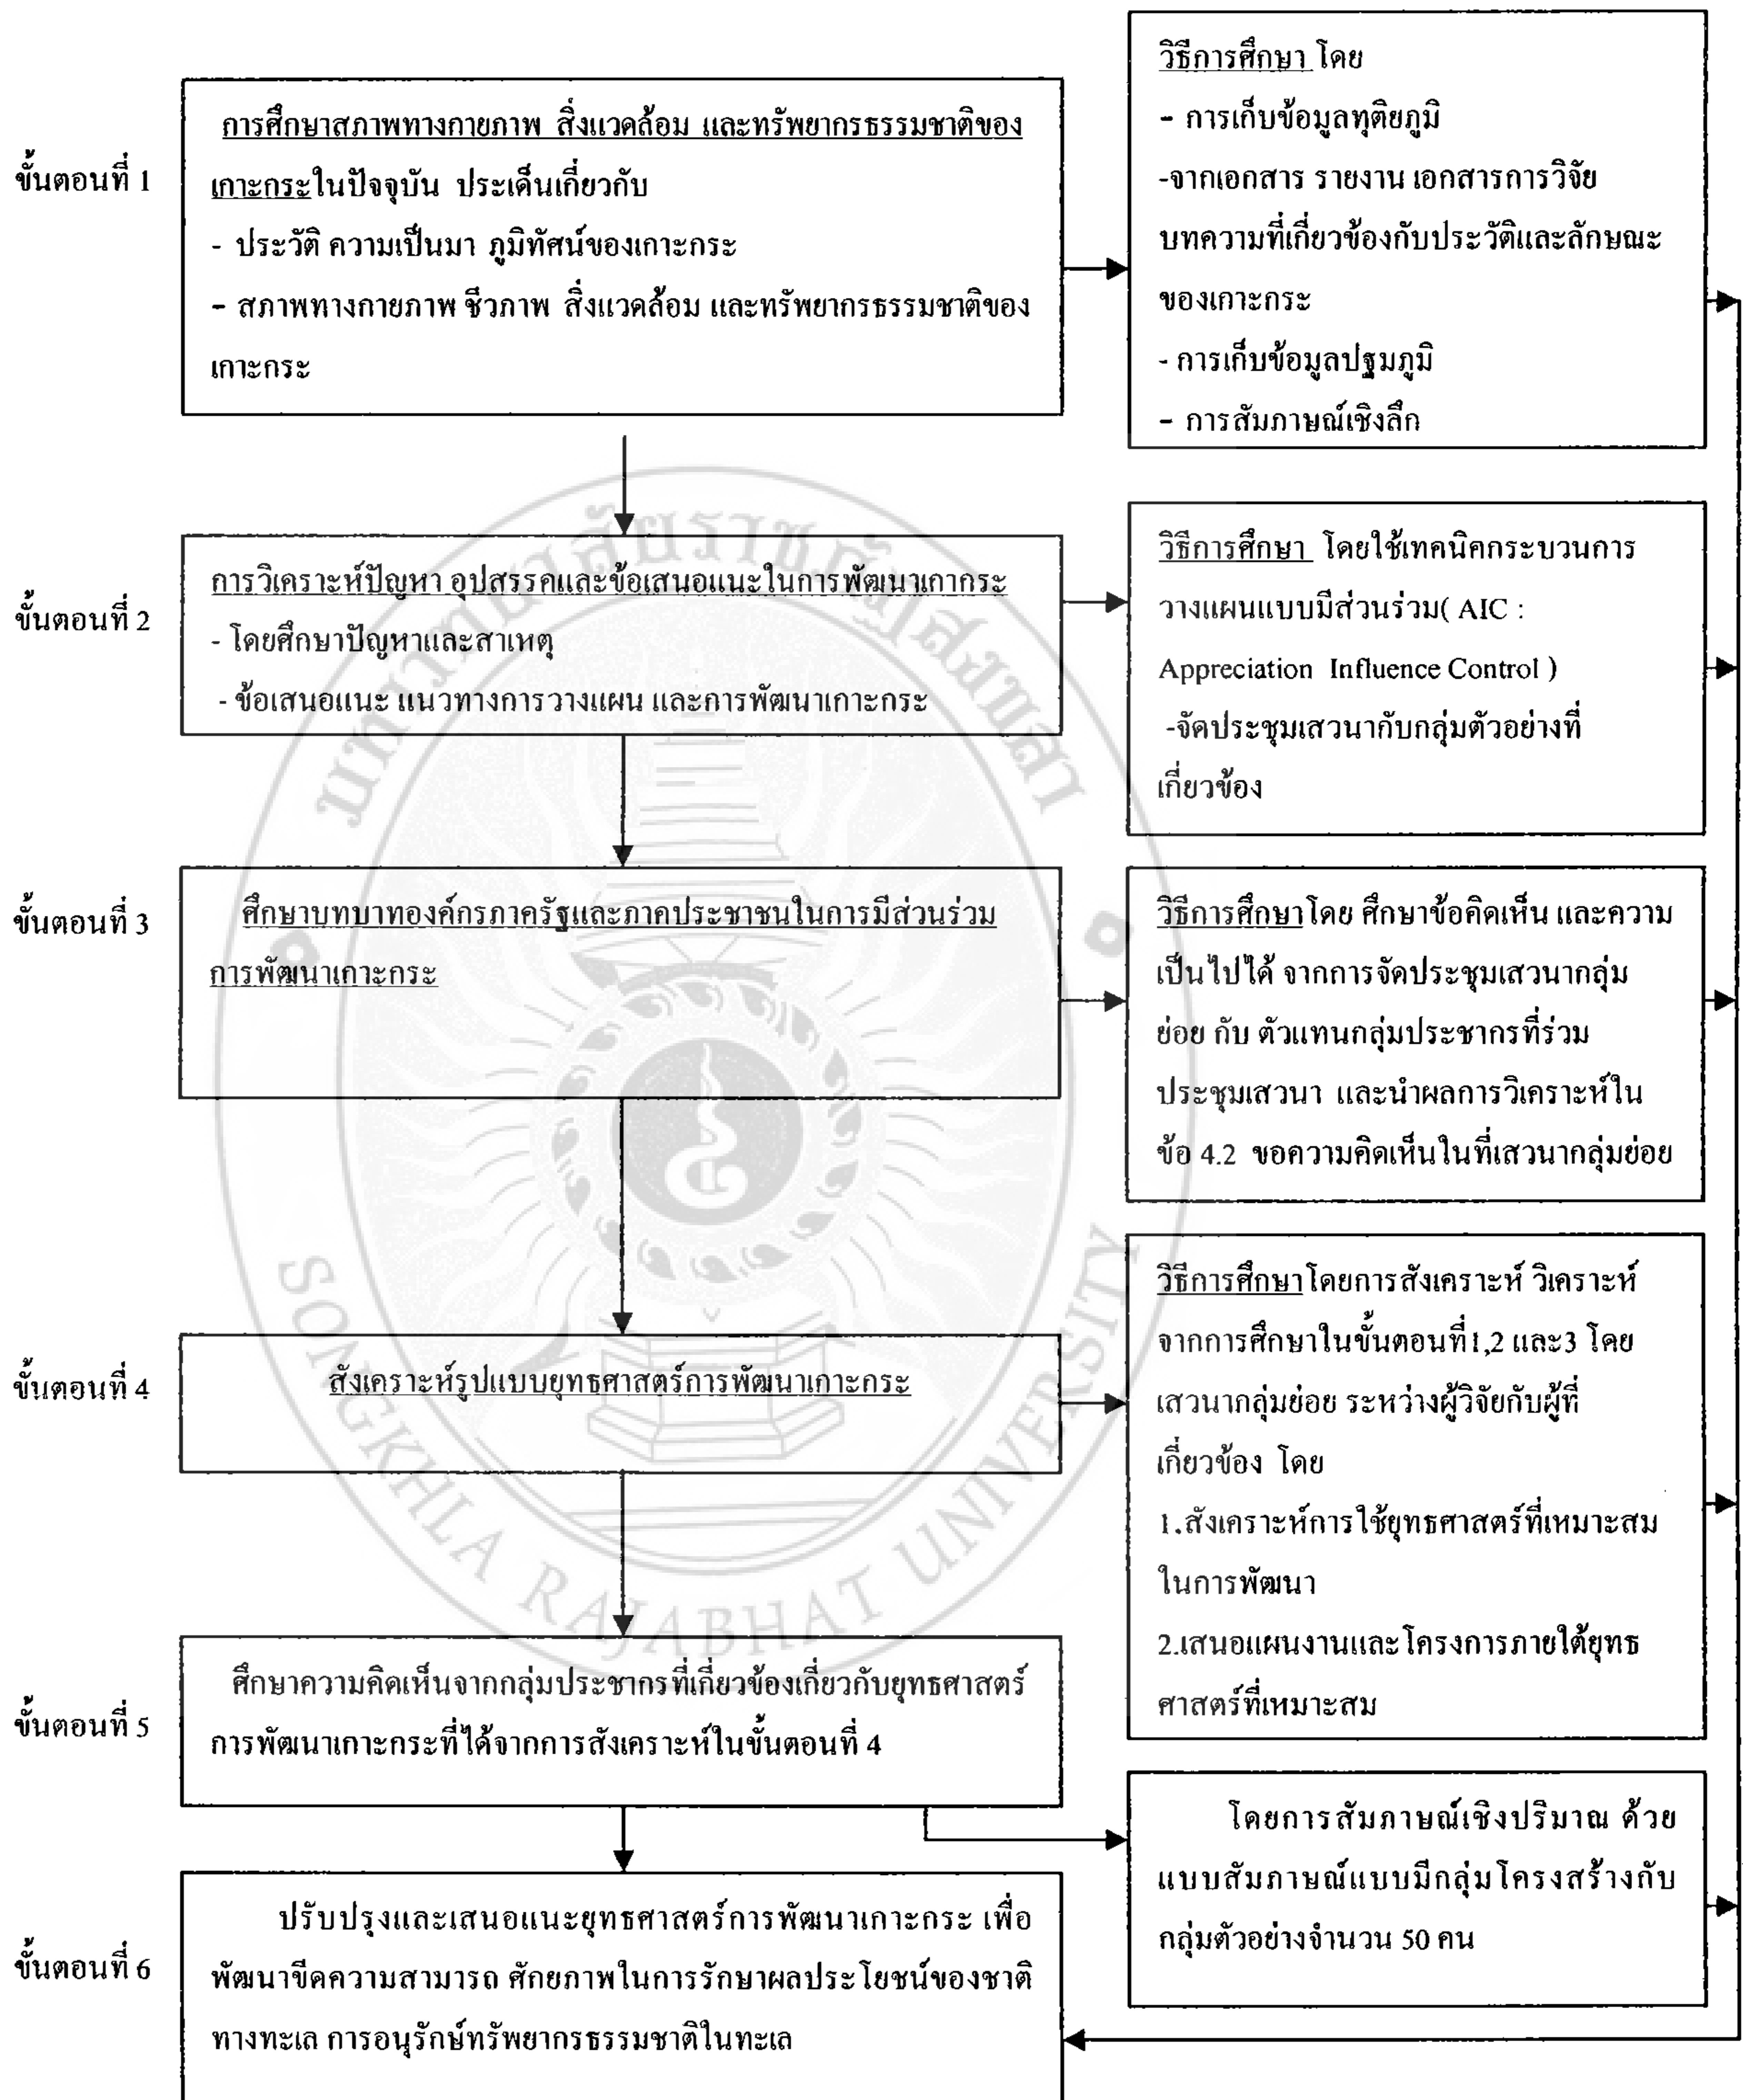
ขั้นตอนที่ 1

การศึกษาสภาพทางกายภาพ สิ่งแวดล้อม และทรัพยากรธรรมชาติของเกาะกระในปัจจุบัน ประเด็นเกี่ยวกับ
- ประวัติ ความเป็นมา ภูมิทัศน์ของเกาะกระ
- สภาพทางกายภาพ ชีวภาพ สิ่งแวดล้อม และทรัพยากรธรรมชาติของเกาะกระ

วิธีการศึกษา โดย
- การเก็บข้อมูลทุติยภูมิ
-จากเอกสาร รายงาน เอกสารการวิจัย บทความที่เกี่ยวข้องกับประวัติและลักษณะของเกาะกระ
- การเก็บข้อมูลปฐมภูมิ
- การสัมภาษณ์เชิงลึก

ขั้นตอนที่ 2

การวิเคราะห์ปัญหา อุปสรรคและข้อเสนอแนะในการพัฒนาเกาะกระ
- โดยศึกษาปัญหาและสาเหตุ
- ข้อเสนอแนะ แนวทางการวางแผน และการพัฒนาเกาะกระ

วิธีการศึกษา โดยใช้เทคนิคกระบวนการวางแผนแบบมีส่วนร่วม( AIC : Appreciation Influence Control )
-จัดประชุมเสวนากับกลุ่มตัวอย่างที่เกี่ยวข้อง

ขั้นตอนที่ 3

ศึกษาบทบาทองค์กรภาครัฐและภาคประชาชนในการมีส่วนร่วมการพัฒนาเกาะกระ

วิธีการศึกษาโดย ศึกษาข้อคิดเห็น และความเป็นไปได้ จากการจัดประชุมเสวนากลุ่มย่อย กับ ตัวแทนกลุ่มประชากรที่ร่วมประชุมเสวนา และนำผลการวิเคราะห์ในข้อ 4.2 ขอความคิดเห็นในที่เสวนากลุ่มย่อย

ขั้นตอนที่ 4

สังเคราะห์รูปแบบยุทธศาสตร์การพัฒนาเกาะกระ

วิธีการศึกษาโดยการสังเคราะห์ วิเคราะห์ จากการศึกษาในขั้นตอนที่1,2 และ3 โดยเสวนากลุ่มย่อย ระหว่างผู้วิจัยกับผู้ที่เกี่ยวข้อง โดย
1.สังเคราะห์การใช้ยุทธศาสตร์ที่เหมาะสมในการพัฒนา
2.เสนอแผนงานและโครงการภายใต้ยุทธศาสตร์ที่เหมาะสม

ขั้นตอนที่ 5

ศึกษาความคิดเห็นจากกลุ่มประชากรที่เกี่ยวข้องเกี่ยวกับยุทธศาสตร์การพัฒนาเกาะกระที่ได้จากการสังเคราะห์ในขั้นตอนที่ 4

โดยการสัมภาษณ์เชิงปริมาณ ด้วยแบบสัมภาษณ์แบบมีกลุ่มโครงสร้างกับกลุ่มตัวอย่างจำนวน 50 คน

ขั้นตอนที่ 6

ปรับปรุงและเสนอแนะยุทธศาสตร์การพัฒนาเกาะกระ เพื่อพัฒนาขีดความสามารถ ศักยภาพในการรักษาผลประโยชน์ของชาติทางทะเล การอนุรักษ์ทรัพยากรธรรมชาติในทะเล

SONGKHLA RAJABHAT UNIVERSITY